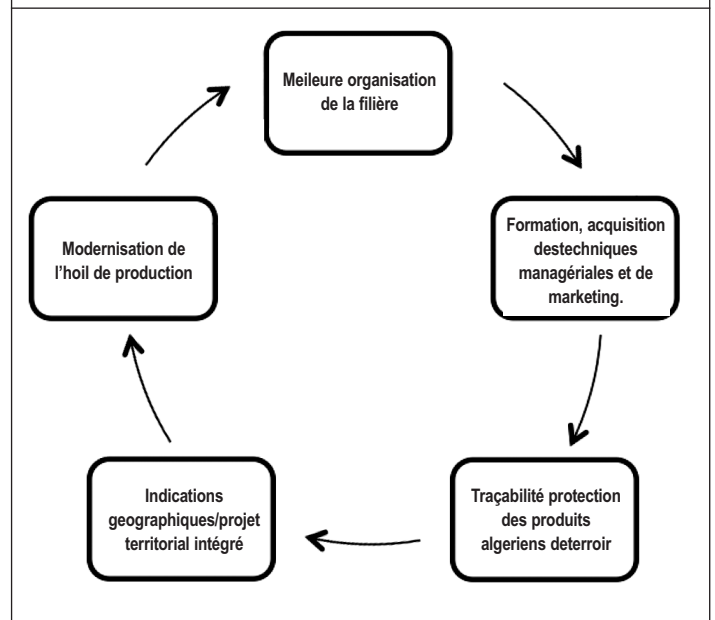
Meileure organisation de la filière

Formation, acquisition destechniques managériales et de marketing.

Traçabilité protection des produits algeriens deterroir

Indications geographiques/projet territorial intégré

Modernisation de l'hoil de production